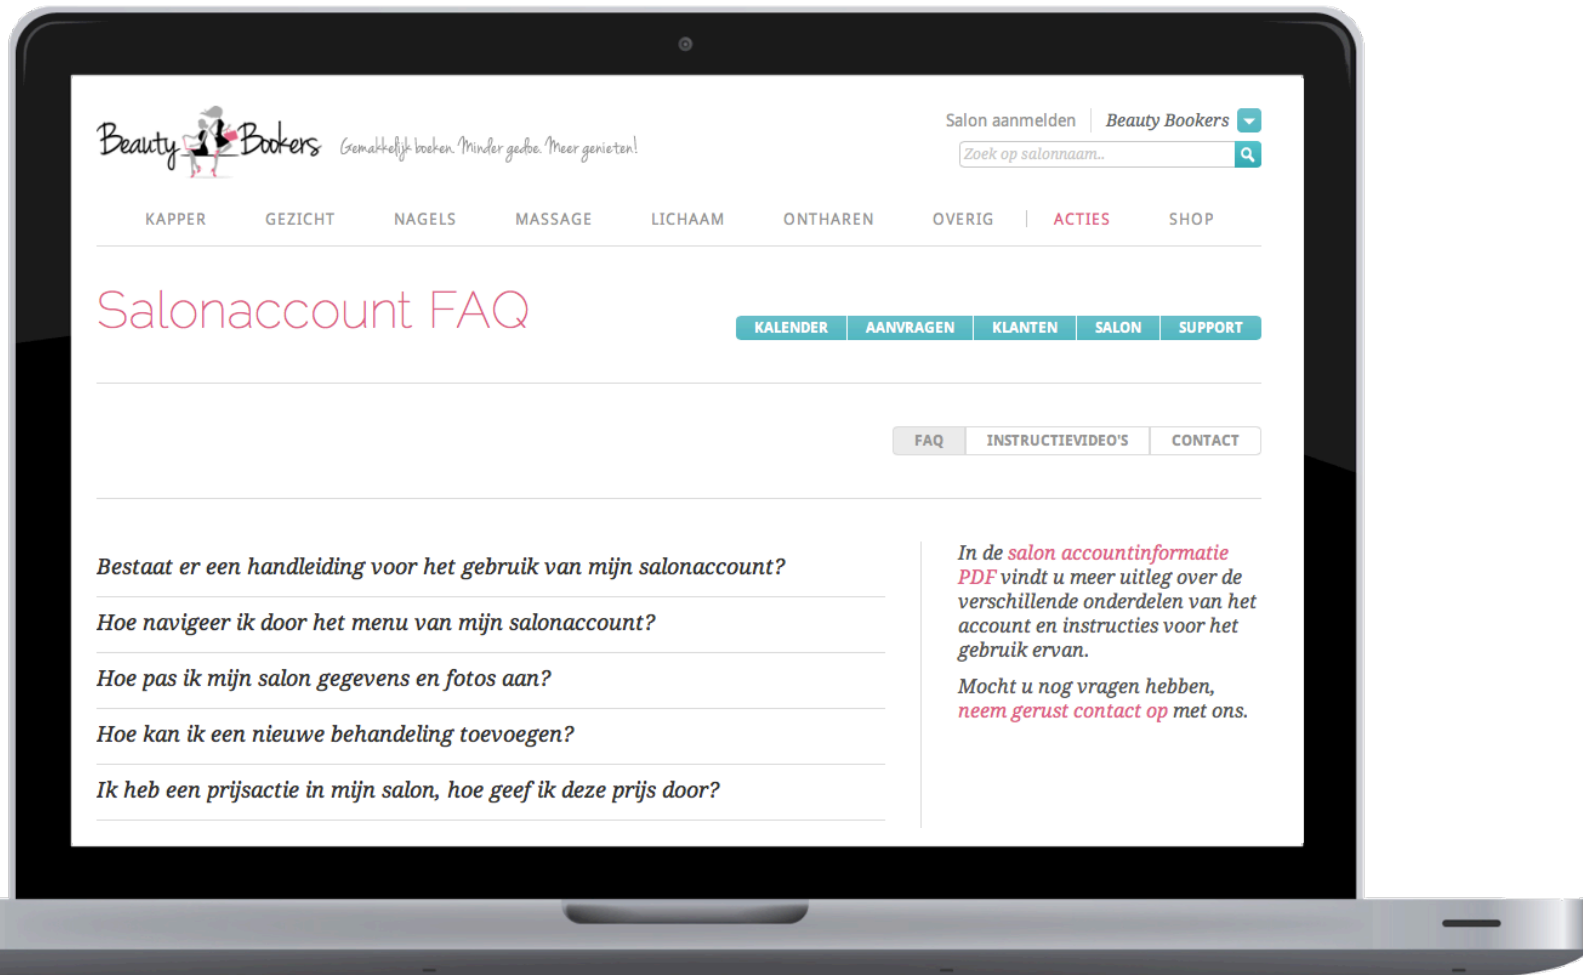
Beauty Bookers Gemakkelijk boeken. Minder gedoe. Meer genieten!

Salon aanmelden | Beauty Bookers
Zoek op salonnaam..

KAPPER GEZICHT NAGELS MASSAGE LICHAAM ONTHAREN OVERIG | ACTIES SHOP

Salonaccount FAQ

KALENDER AANVRAGEN KLANTEN SALON SUPPORT

FAQ INSTRUCTIEVIDEO'S CONTACT

Bestaat er een handleiding voor het gebruik van mijn salonaccount?

Hoe navigeer ik door het menu van mijn salonaccount?

Hoe pas ik mijn salon gegevens en fotos aan?

Hoe kan ik een nieuwe behandeling toevoegen?

Ik heb een prijsactie in mijn salon, hoe geef ik deze prijs door?

In de salon accountinformatie PDF vindt u meer uitleg over de verschillende onderdelen van het account en instructies voor het gebruik ervan.

Mocht u nog vragen hebben, neem gerust contact op met ons.